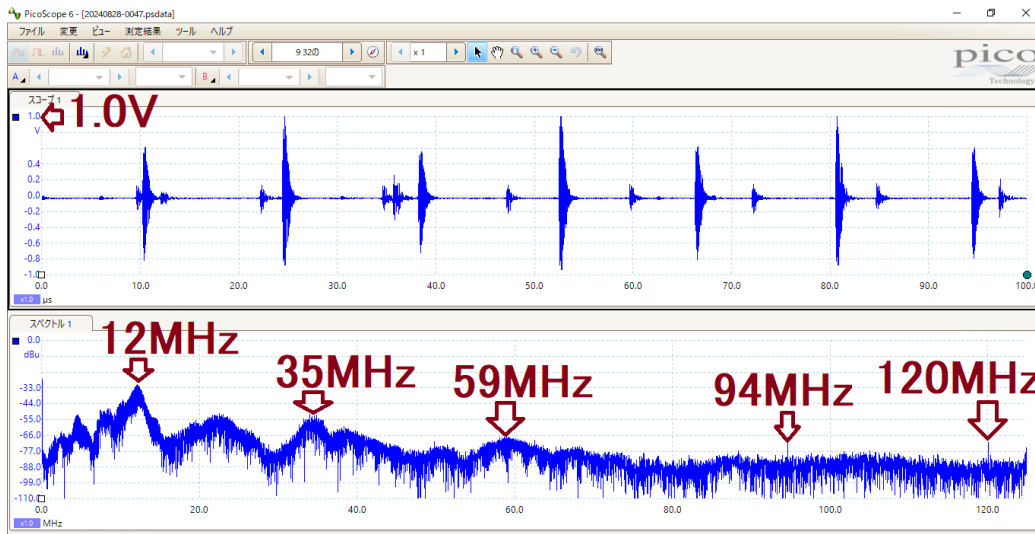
PicoScope 6 - [20240828-0047.psdata]

ファイル 変更 ビュー 測定結果 ツール ヘルプ

9 32の

x 1

pico Technology

A B

スコープ 1

1.0 V

1.0V

0.4
0.2
0.0
-0.2
-0.4
-0.6
-0.8
-1.0

0.0 10.0 20.0 30.0 40.0 50.0 60.0 70.0 80.0 90.0 100.0

x1.0 μs

スペクトル 1

0.0 dBu

12MHz

35MHz

59MHz

94MHz

120MHz

-33.0
-44.0
-55.0
-66.0
-77.0
-88.0
-99.0
-110.0

0.0 20.0 40.0 60.0 80.0 100.0 120.0

x1.0 MHz